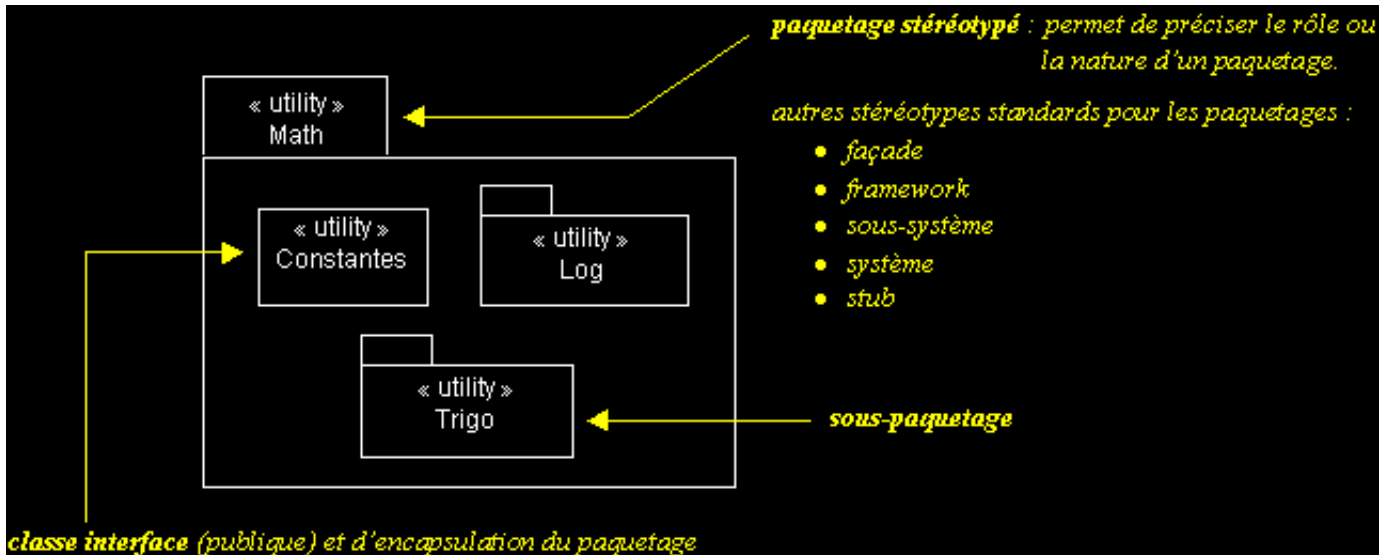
paquetage stéréotypé : permet de préciser le rôle ou la nature d'un paquetage.

autres stéréotypes standards pour les paquetages :

- façade
- framework
- sous-système
- système
- stub

« utility »
Math

« utility »
Constantes

« utility »
Log

« utility »
Trigo

sous-paquetage

classe interface (publique) et d'encapsulation du paquetage